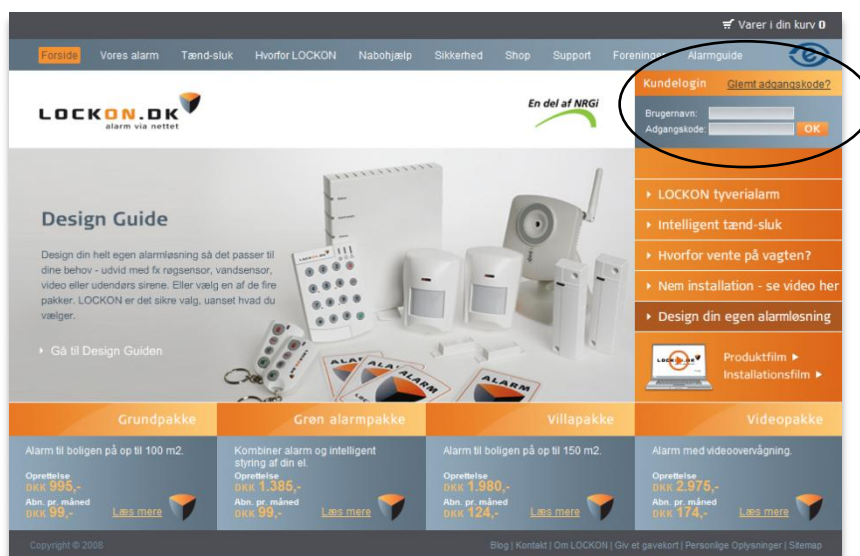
Varer i din kurv 0

Forside Vores alarm Tænd-sluk Hvorfor LOCKON Nabohjælp Sikkerhed Shop Support Foreninger Alarmguide

LOCKON.DK
alarm via nettet

En del af NRGi

Kundelogin Glemt adgangskode?
Brugernavn:
Adgangskode:
OK

Design Guide

Design din helt egen alarmløsning så det passer til dine behov - udvid med fx røgsensor, vandsensor, video eller udendørs sirene. Eller vælg en af de fire pakker. LOCKON er det sikre valg, uanset hvad du vælger.

Gå til Design Guiden

LOCKON tyverialarm
Intelligent tænd-sluk
Hvorfor vente på vagten?
Nem installation - se video her
Design din egen alarmløsning

Produktfilm ▸
Installationsfilm ▸

ALARM ALARM ALARM

Grundpakke
Alarm til boligen på op til 100 m2.
Oprettelse
DKK 995,-
Abn. pr. måned
DKK 99,-
Læs mere

Grøn alarmpakke
Kombiner alarm og intelligent styring af din el.
Oprettelse
DKK 1.385,-
Abn. pr. måned
DKK 99,-
Læs mere

Villapakke
Alarm til boligen på op til 150 m2.
Oprettelse
DKK 1.980,-
Abn. pr. måned
DKK 124,-
Læs mere

Videopakke
Alarm med videoovervågning.
Oprettelse
DKK 2.975,-
Abn. pr. måned
DKK 174,-
Læs mere

Copyright © 2008

Blog | Kontakt | Om LOCKON | Giv et gavekort | Personlige Oplysninger | Sitemap